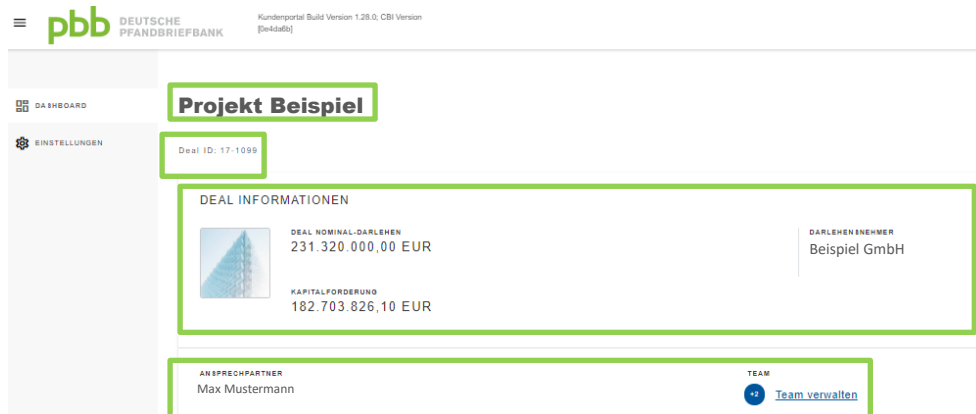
pbb DEUTSCHE PFANDBRIEFBANK

Kundenportal Build Version 1.28.0; CBI Version [0e4da6b]

DASHBOARD

EINSTELLUNGEN

Projekt Beispiel

Deal ID: 17-1099

DEAL INFORMATIONEN

DEAL NOMINAL-DARLEHEN
231.320.000,00 EUR

KAPITALFORDERUNG
182.703.826,10 EUR

DARLEHENSNEHMER
Beispiel GmbH

ANSPRECHPARTNER
Max Mustermann

TEAM
+2 Team verwalten